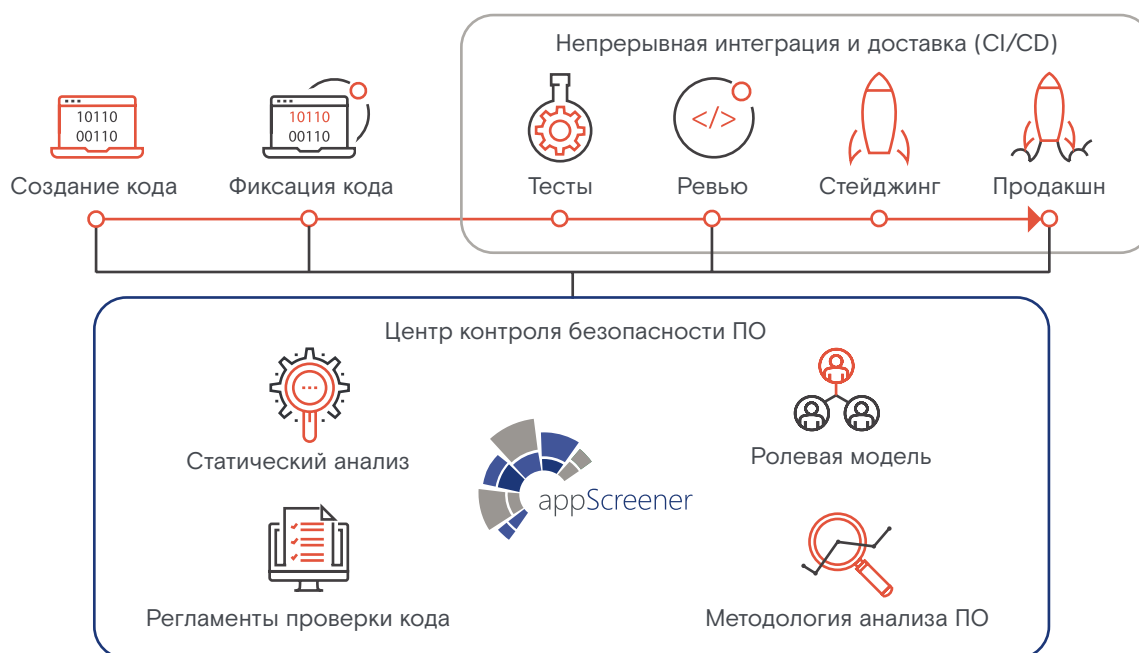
Непрерывная интеграция и доставка (CI/CD)

10110
00110

10110
00110

</>

Создание кода

Фиксация кода

Тесты

Ревью

Стейджинг

Продакшн

Центр контроля безопасности ПО

Статический анализ

appScreener

Ролевая модель

Регламенты проверки кода

Методология анализа ПО